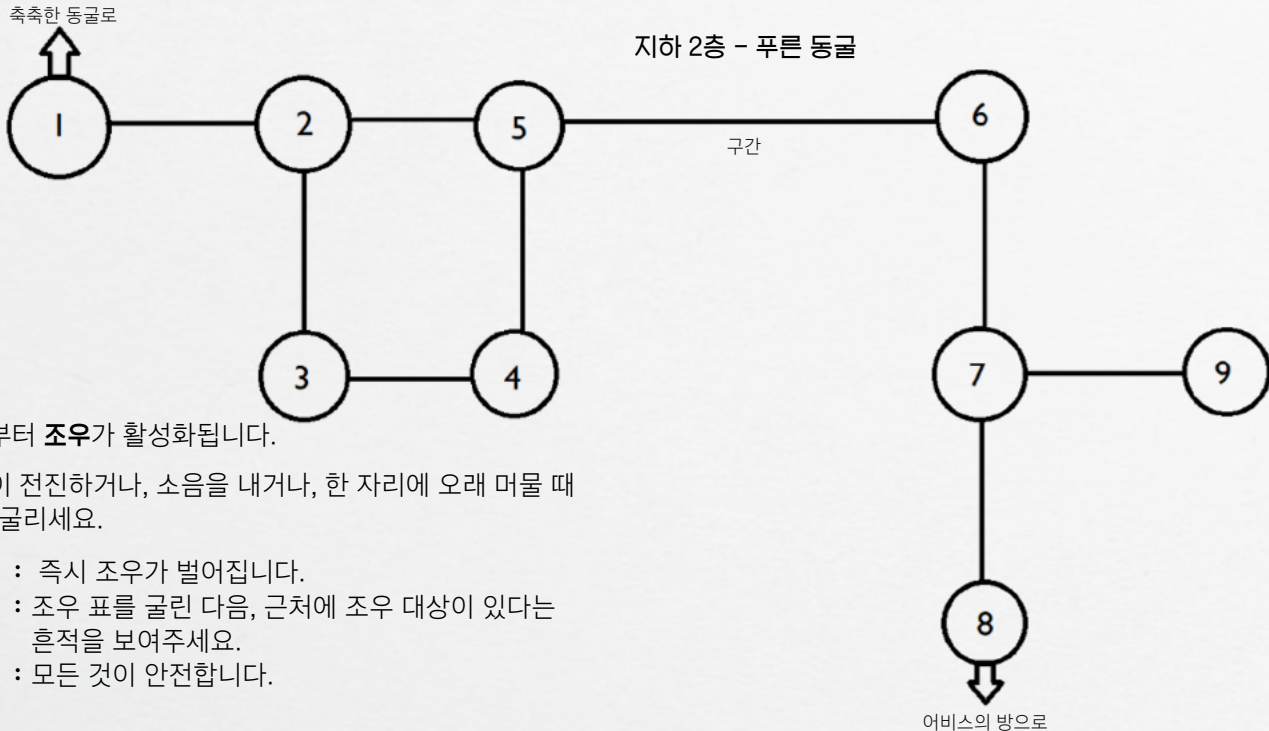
축축한 동굴로

지하 2층 - 푸른 동굴

1

2

5

구간

6

3

4

7

9

8

어비스의 방으로

부터 **조우**가 활성화됩니다.

이 전진하거나, 소음을 내거나, 한 자리에 오래 머물 때 굴리세요.

: 즉시 조우가 벌어집니다.

: 조우 표를 굴린 다음, 근처에 조우 대상이 있다는 흔적을 보여주세요.

: 모든 것이 안전합니다.